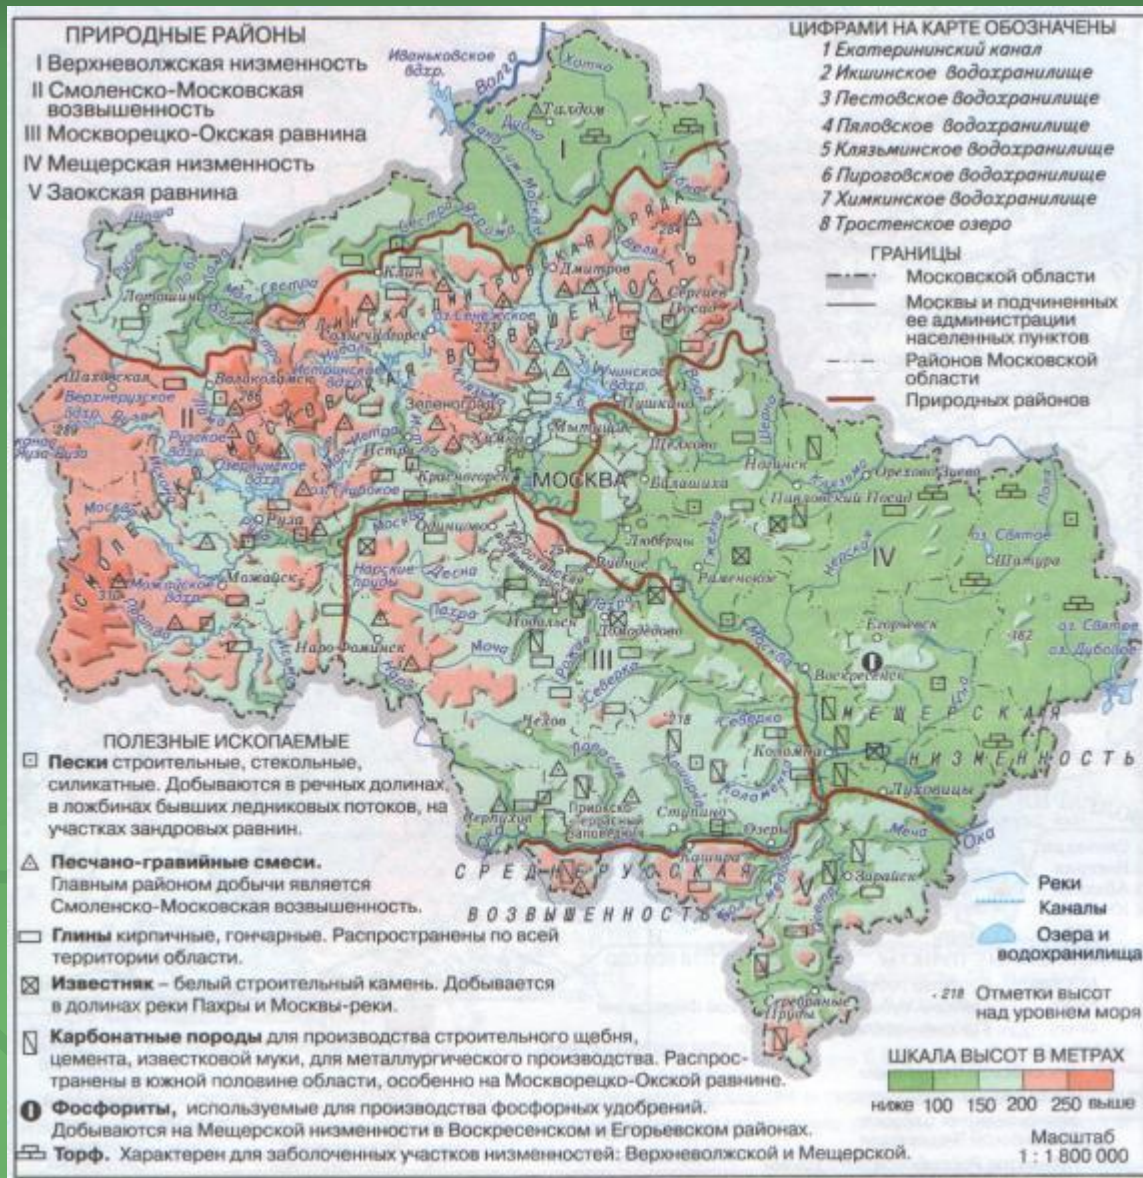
ПРИРОДНЫЕ РАЙОНЫ
I Верхневолжская низменность
II Смоленско-Московская возвышенность
III Москворецко-Окская равнина
IV Мещерская низменность
V Заокская равнина

ЦИФРАМИ НА КАРТЕ ОБОЗНАЧЕНЫ
1 Екатерининский канал
2 Икшинское водохранилище
3 Пестовское водохранилище
4 Пяловское водохранилище
5 Клязьминское водохранилище
6 Пироговское водохранилище
7 Химкинское водохранилище
8 Тростенское озеро

ГРАНИЦЫ
Московской области
Москвы и подчиненных ее администрации населенных пунктов
Районов Московской области
Природных районов

Иваньковское вдхр. Волга Хотча Талдом Дубна I Клин Сестра Дмитров Сергиев Посад Лотошино Шаховская Верхнерузское вдхр. Волоколамск Озернинское вдхр. Истринское вдхр. Рузское вдхр. Можайское вдхр. Руза Москва Истра Зеленоград Химки Мытищи Учинское вдхр. Пушкино Щелково Ногинск Орехово-Зуево Павловский Посад Балашиха Красногорск МОСКВА Одинцово Люберцы Видное Раменское Нарские пруды Десна Пахра Наро-Фоминск Подольск Домодедово Моча Северка Воскресенск Егорьевск IV оз. Святое Шатура оз. Святое оз. Дубовое 182 Чехов Серпухов Приокско-Террасный заповедник Ступино Коломна Озеры Кашира Луховицы Ока Зарайск Серебряные Пруды 218 254 284 285 289 310 II III V Мещерская низменность Клинско-Дмитровская гряда Смоленско-Московская возвышенность Среднерусская возвышенность Можайск Нара Осетр Цна Нерская Гжелка Протва Лопасня Мещерская низменность

ПОЛЕЗНЫЕ ИСКОПАЕМЫЕ
Пески строительные, стекольные, силикатные. Добываются в речных долинах, в ложбинах бывших ледниковых потоков, на участках зандровых равнин.
Песчано-гравийные смеси. Главным районом добычи является Смоленско-Московская возвышенность.
Глины кирпичные, гончарные. Распространены по всей территории области.
Известняк – белый строительный камень. Добывается в долинах реки Пахры и Москвы-реки.
Карбонатные породы для производства строительного щебня, цемента, известковой муки, для металлургического производства. Распространены в южной половине области, особенно на Москворецко-Окской равнине.
Фосфориты, используемые для производства фосфорных удобрений. Добываются на Мещерской низменности в Воскресенском и Егорьевском районах.
Торф. Характерен для заболоченных участков низменностей: Верхневолжской и Мещерской.

Реки
Каналы
Озера и водохранилища
.218 Отметки высот над уровнем моря

ШКАЛА ВЫСОТ В МЕТРАХ
ниже 100 150 200 250 выше

Масштаб 1 : 1 800 000